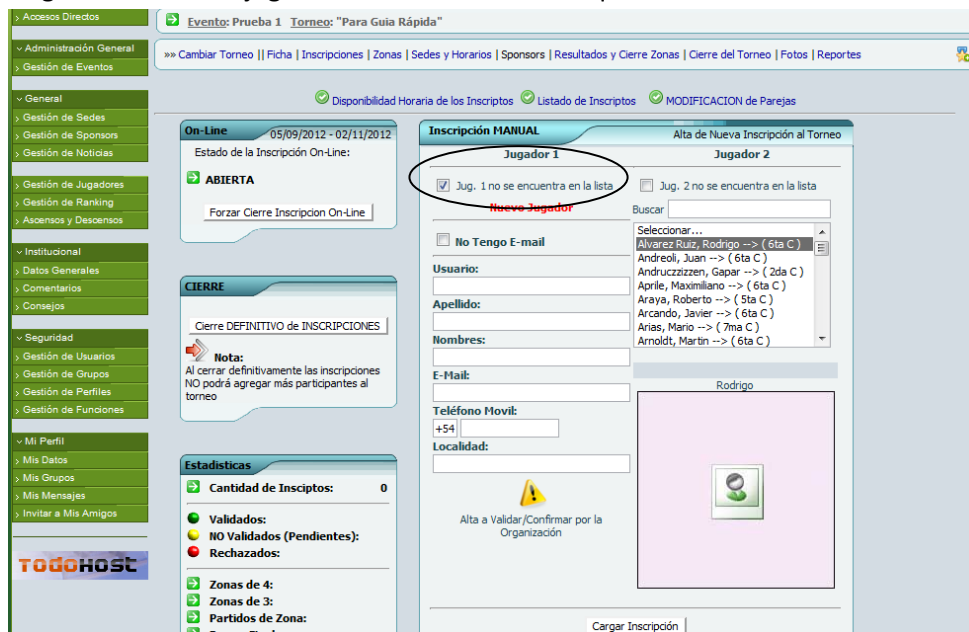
› Accesos Directos

› Administración General
› Gestión de Eventos

› General
› Gestión de Sedes
› Gestión de Sponsors
› Gestión de Noticias

› Gestión de Jugadores
› Gestión de Ranking
› Ascensos y Descensos

› Institucional
› Datos Generales
› Comentarios
› Consejos

› Seguridad
› Gestión de Usuarios
› Gestión de Grupos
› Gestión de Perfiles
› Gestión de Funciones

› Mi Perfil
› Mis Datos
› Mis Grupos
› Mis Mensajes
› Invitar a Mis Amigos

TODOHOST

Evento: Prueba 1 Torneo: "Para Guia Rápida"

»» Cambiar Torneo || Ficha | Inscripciones | Zonas | Sedes y Horarios | Sponsors | Resultados y Cierre Zonas | Cierre del Torneo | Fotos | Reportes

Disponibilidad Horaria de los Inscriptos Listado de Inscriptos MODIFICACION de Parejas

On-Line 05/09/2012 - 02/11/2012
Estado de la Inscripción On-Line:
ABIERTA
Forzar Cierre Inscripcion On-Line

CIERRE
Cierre DEFINITIVO de INSCRIPCIONES
Nota:
Al cerrar definitivamente las inscripciones NO podrá agregar más participantes al torneo

Estadisticas
Cantidad de Insciptos: 0
Validados:
NO Validados (Pendientes):
Rechazados:
Zonas de 4:
Zonas de 3:
Partidos de Zona:

Inscripción MANUAL Alta de Nueva Inscripción al Torneo
Jugador 1
Jug. 1 no se encuentra en la lista
Nueva Jugador
No Tengo E-mail
Usuario:
Apellido:
Nombres:
E-Mail:
Teléfono Movil:
+54
Localidad:
Alta a Validar/Confirmar por la Organización

Jugador 2
Jug. 2 no se encuentra en la lista
Buscar
Seleccionar...
Alvarez Ruiz, Rodrigo --> ( 6ta C )
Andreoli, Juan --> ( 6ta C )
Andruczzizen, Gapar --> ( 2da C )
Aprile, Maximiliano --> ( 6ta C )
Araya, Roberto --> ( 5ta C )
Arcando, Javier --> ( 6ta C )
Arias, Mario --> ( 7ma C )
Arnoldt, Martin --> ( 6ta C )
Rodrigo

Cargar Inscripción